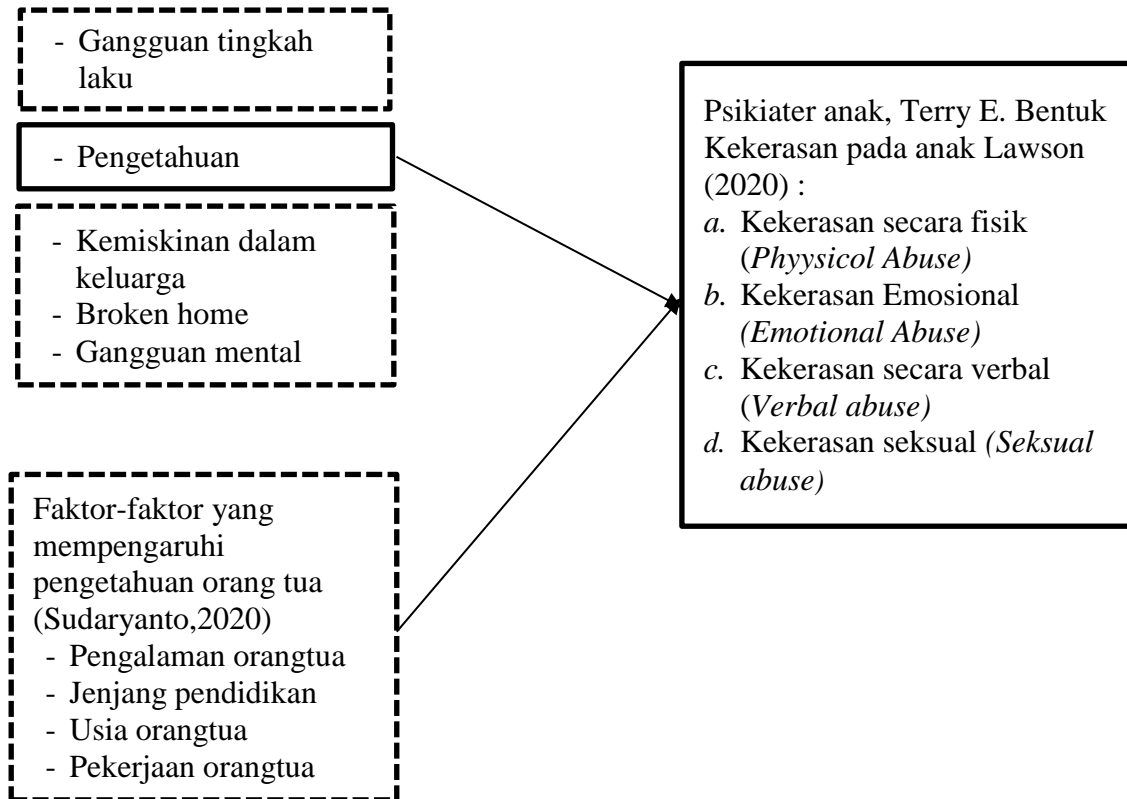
- Gangguan tingkah laku

- Pengetahuan

- Kemiskinan dalam keluarga
- Broken home
- Gangguan mental

Faktor-faktor yang mempengaruhi pengetahuan orang tua (Sudaryanto,2020)
- Pengalaman orangtua
- Jenjang pendidikan
- Usia orangtua
- Pekerjaan orangtua

Psikiater anak, Terry E. Bentuk Kekerasan pada anak Lawson (2020) :
a. Kekerasan secara fisik (Phyysicol Abuse)
b. Kekerasan Emosional (Emotional Abuse)
c. Kekerasan secara verbal (Verbal abuse)
d. Kekerasan seksual (Seksual abuse)